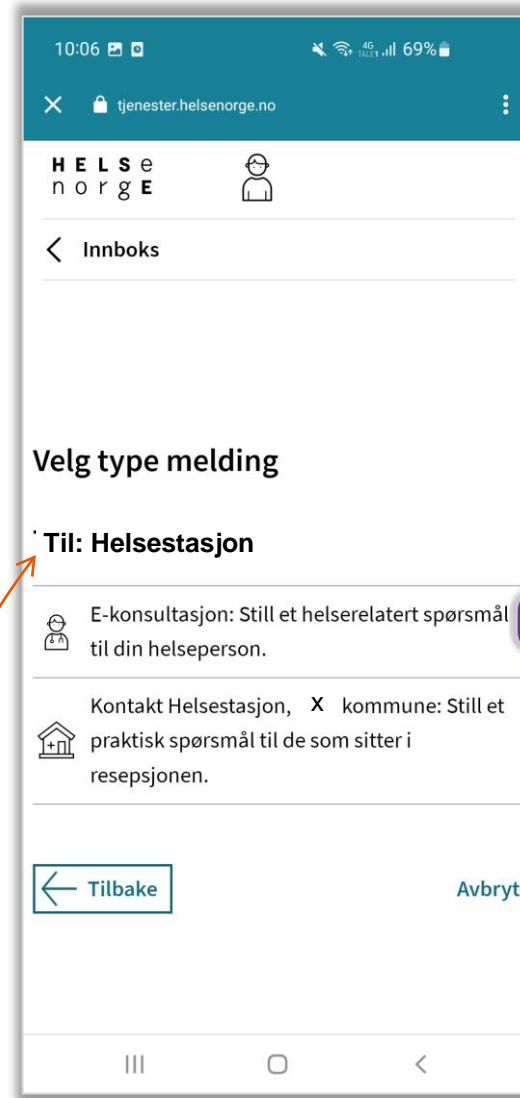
10:06 69%

tjenester.helsenorge.no

HELSe
norgE

Innboks

Velg type melding

Til: Helsestasjon

E-konsultasjon: Still et helserelatert spørsmål til din helseperson.

Kontakt Helsestasjon, X kommune: Still et praktisk spørsmål til de som sitter i resepsjonen.

Tilbake

Avbryt